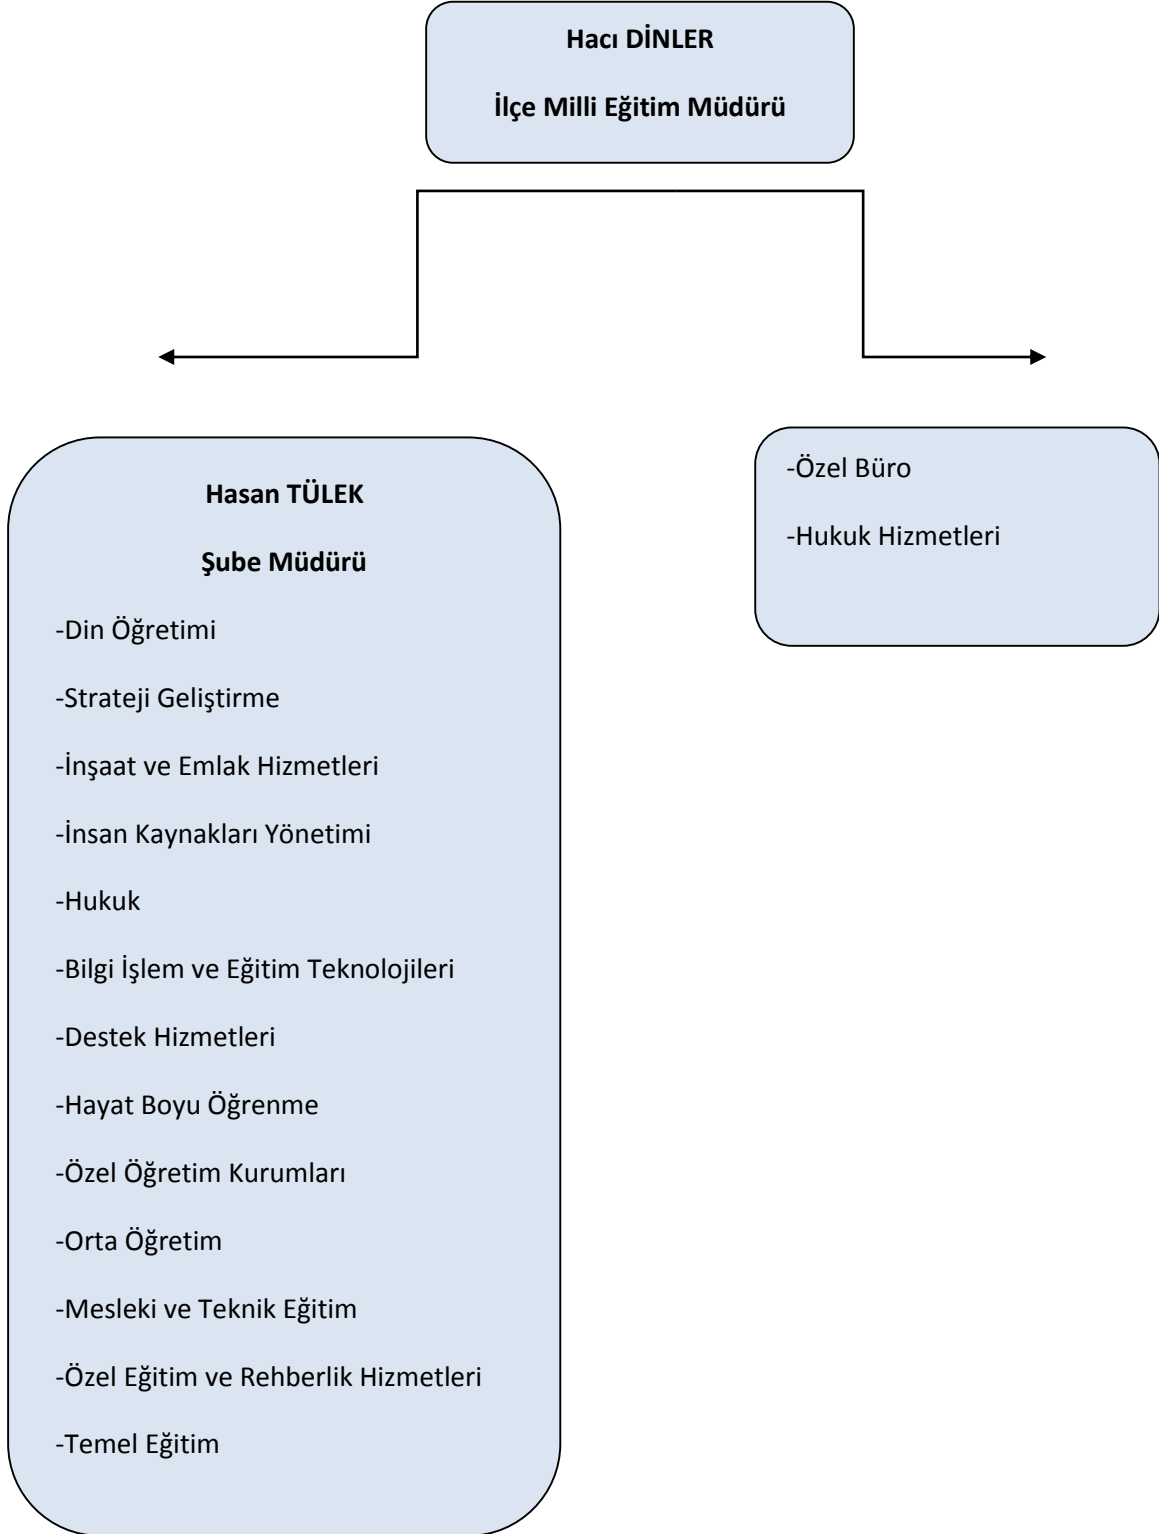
Hacı DİNLER

İlçe Milli Eğitim Müdürü

Hasan TÜLEK

Şube Müdürü

-Din Öğretimi

-Strateji Geliştirme

-İnşaat ve Emlak Hizmetleri

-İnsan Kaynakları Yönetimi

-Hukuk

-Bilgi İşlem ve Eğitim Teknolojileri

-Destek Hizmetleri

-Hayat Boyu Öğrenme

-Özel Öğretim Kurumları

-Orta Öğretim

-Mesleki ve Teknik Eğitim

-Özel Eğitim ve Rehberlik Hizmetleri

-Temel Eğitim

-Özel Büro

-Hukuk Hizmetleri